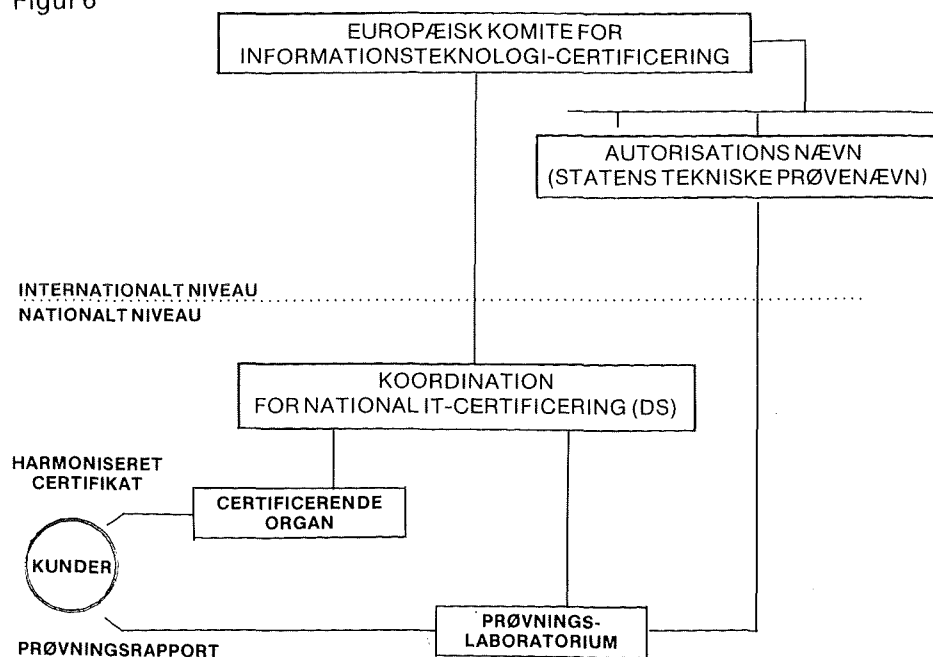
Figur 6

EUROPÆISK KOMITE FOR INFORMATIONSTEKNOLOGI-CERTIFICERING

AUTORISATIONS NÆVN (STATENS TEKNISKE PRØVENÆVN)

INTERNATIONALT NIVEAU

NATIONALT NIVEAU

KOORDINATION FOR NATIONAL IT-CERTIFICERING (DS)

HARMONISERET CERTIFIKAT

CERTIFICERENDE ORGAN

KUNDER

PRØVNINGS-LABORATORIUM

PRØVNINGSRAPPORT